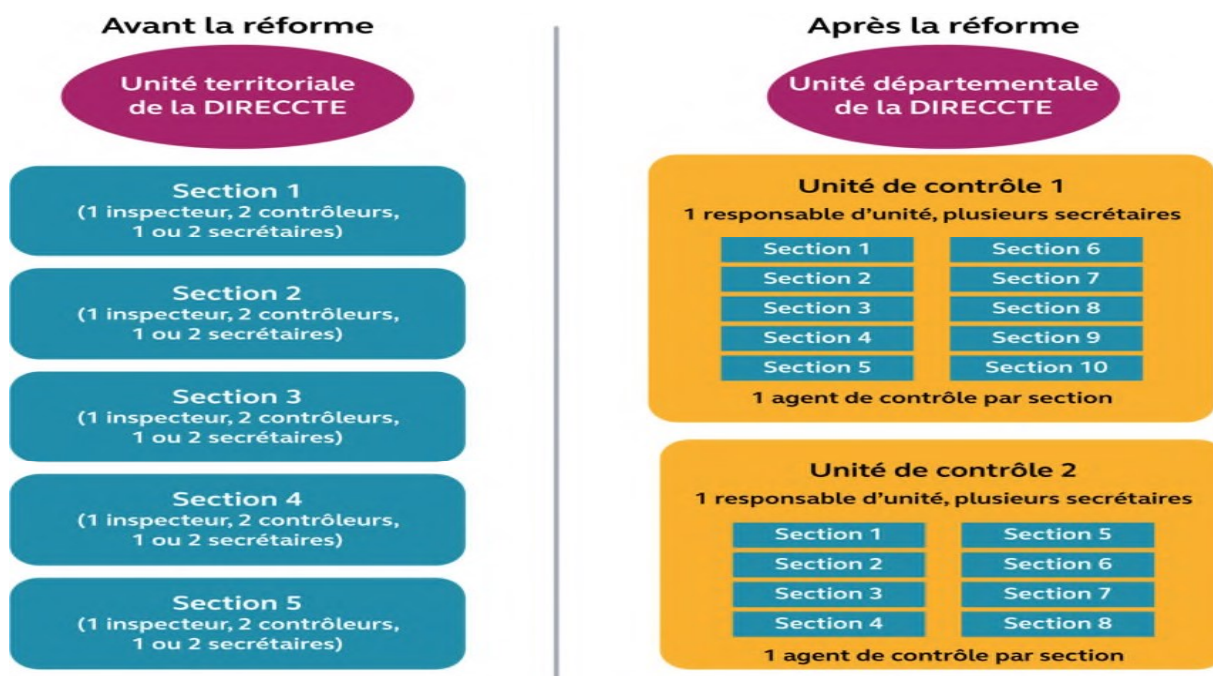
Avant la réforme

Unité territoriale de la DIRECCTE

Section 1
(1 inspecteur, 2 contrôleurs, 1 ou 2 secrétaires)

Section 2
(1 inspecteur, 2 contrôleurs, 1 ou 2 secrétaires)

Section 3
(1 inspecteur, 2 contrôleurs, 1 ou 2 secrétaires)

Section 4
(1 inspecteur, 2 contrôleurs, 1 ou 2 secrétaires)

Section 5
(1 inspecteur, 2 contrôleurs, 1 ou 2 secrétaires)

Après la réforme

Unité départementale de la DIRECCTE

Unité de contrôle 1
1 responsable d'unité, plusieurs secrétaires

| Section 1 | Section 6 |
|---|---|
| Section 2 | Section 7 |
| Section 3 | Section 8 |
| Section 4 | Section 9 |
| Section 5 | Section 10 |

1 agent de contrôle par section

Unité de contrôle 2
1 responsable d'unité, plusieurs secrétaires

| Section 1 | Section 5 |
|---|---|
| Section 2 | Section 6 |
| Section 3 | Section 7 |
| Section 4 | Section 8 |

1 agent de contrôle par section